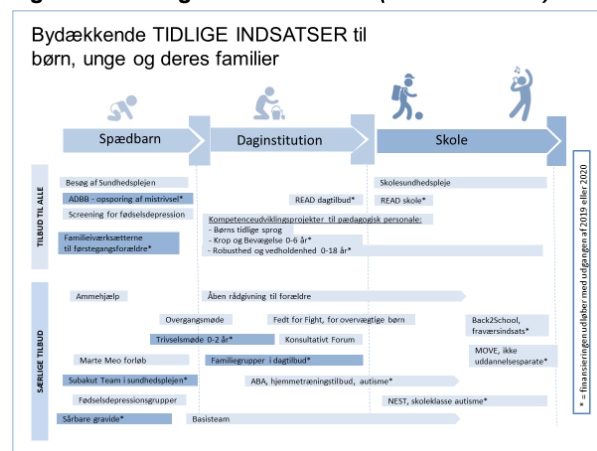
Bydækkende TIDLIGE INDSATSER til børn, unge og deres familier

Spædbarn

Daginstitution

Skole

TILBUD TIL ALLE

Besøg af Sundhedsplejen

Skolesundhedspleje

ADBB - opsporing af mistrivsel*

READ dagtilbud*

READ skole*

Screening for fødselsdepression

Kompetenceudviklingsprojekter til pædagogisk personale:
- Børns tidlige sprog
- Krop og Bevægelse 0-6 år*
- Robusthed og vedholdenhed 0-18 år*

Familieværkstæderne til førstegangsforældre*

SÆRLIGE TILBUD

Ammehjælp

Åben rådgivning til forældre

Overgangsmøde

Fedt for Fight, for overvægtige børn

Back2School, fraværsindsats*

Trivselsmøde 0-2 år*

Konsultativt Forum

Marte Meo forløb

Familiegrupper i dagtilbud*

MOVE, ikke uddannelsesparate*

Subakut Team i sundhedsplejen*

ABA, hjemmetræningstilbud, autisme*

Fødselsdepressionsgrupper

NEST, skoleklasse autisme*

Sårbare gravide*

Basisteam

* = finansiering udløber med udgangen af 2019 eller 2020